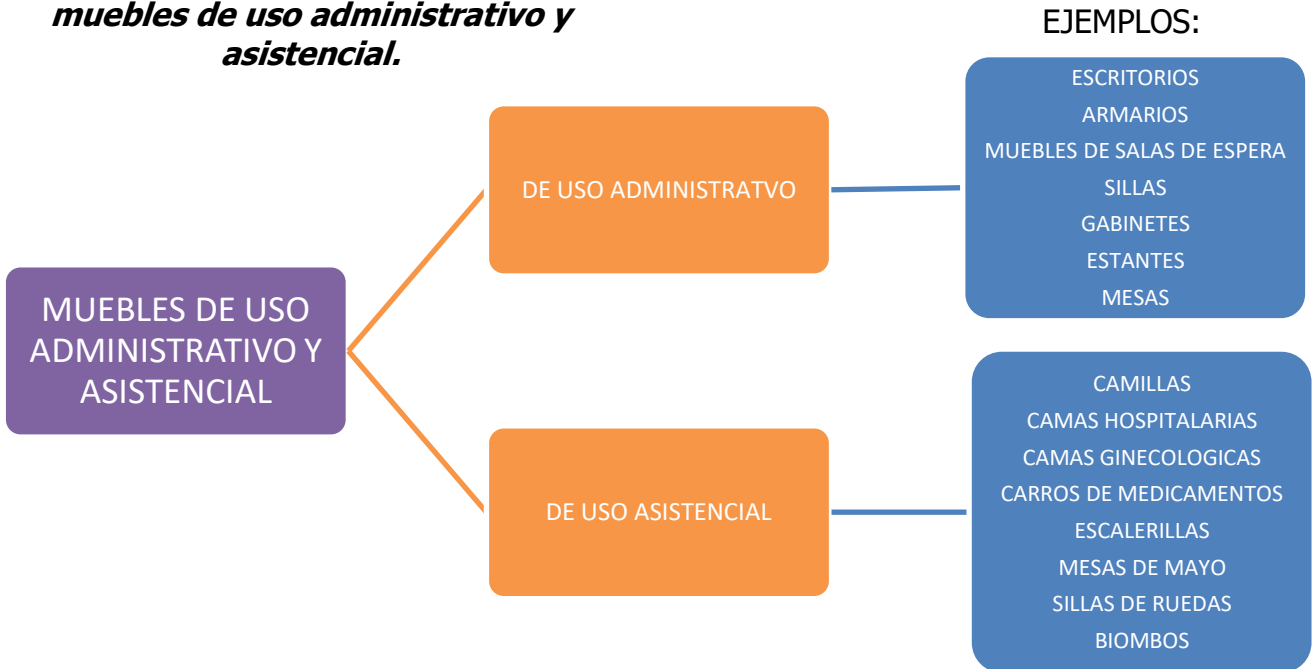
muebles de uso administrativo y asistencial.

EJEMPLOS:

MUEBLES DE USO ADMINISTRATIVO Y ASISTENCIAL

DE USO ADMINISTRATVO

ESCRITORIOS
ARMARIOS
MUEBLES DE SALAS DE ESPERA
SILLAS
GABINETES
ESTANTES
MESAS

DE USO ASISTENCIAL

CAMILLAS
CAMAS HOSPITALARIAS
CAMAS GINECOLOGICAS
CARROS DE MEDICAMENTOS
ESCALERILLAS
MESAS DE MAYO
SILLAS DE RUEDAS
BIOMBOS